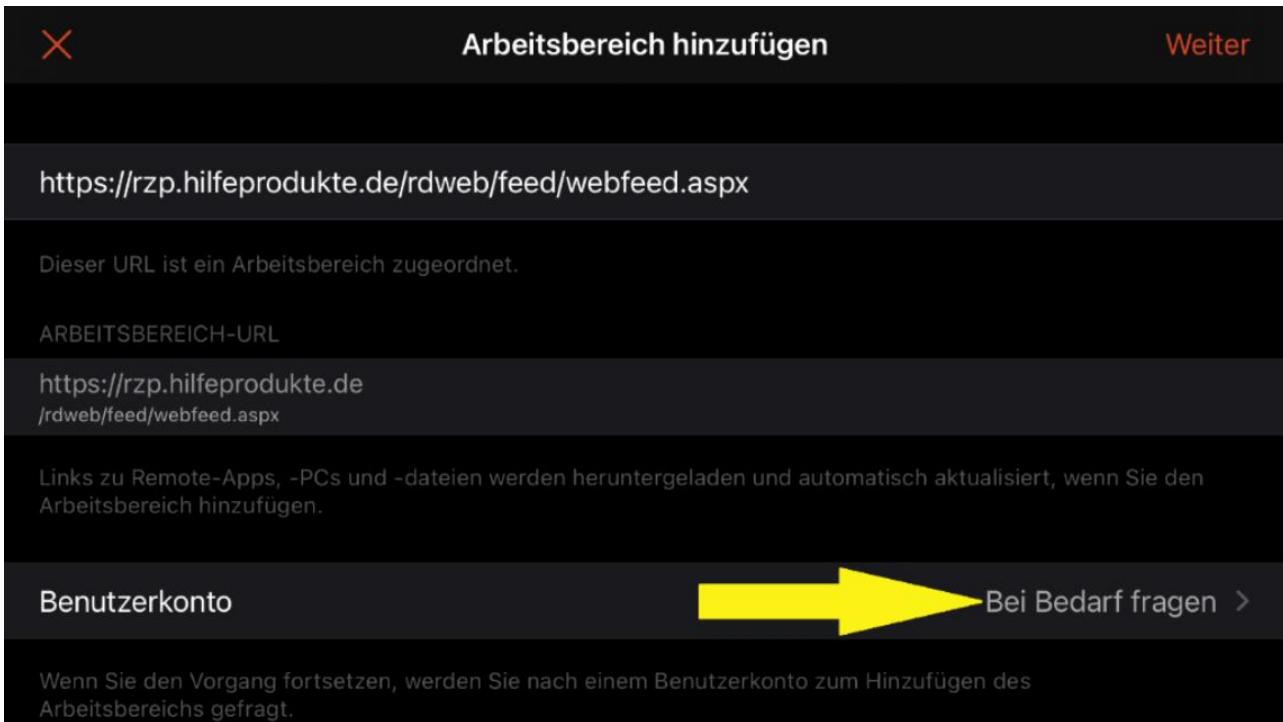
Arbeitsbereich hinzufügen

Weiter

https://rzp.hilfeprodukte.de/rdweb/feed/webfeed.aspx

Dieser URL ist ein Arbeitsbereich zugeordnet.

ARBEITSBEREICH-URL

https://rzp.hilfeprodukte.de
/rdweb/feed/webfeed.aspx

Links zu Remote-Apps, -PCs und -dateien werden heruntergeladen und automatisch aktualisiert, wenn Sie den Arbeitsbereich hinzufügen.

Benutzerkonto

Bei Bedarf fragen >

Wenn Sie den Vorgang fortsetzen, werden Sie nach einem Benutzerkonto zum Hinzufügen des Arbeitsbereichs gefragt.